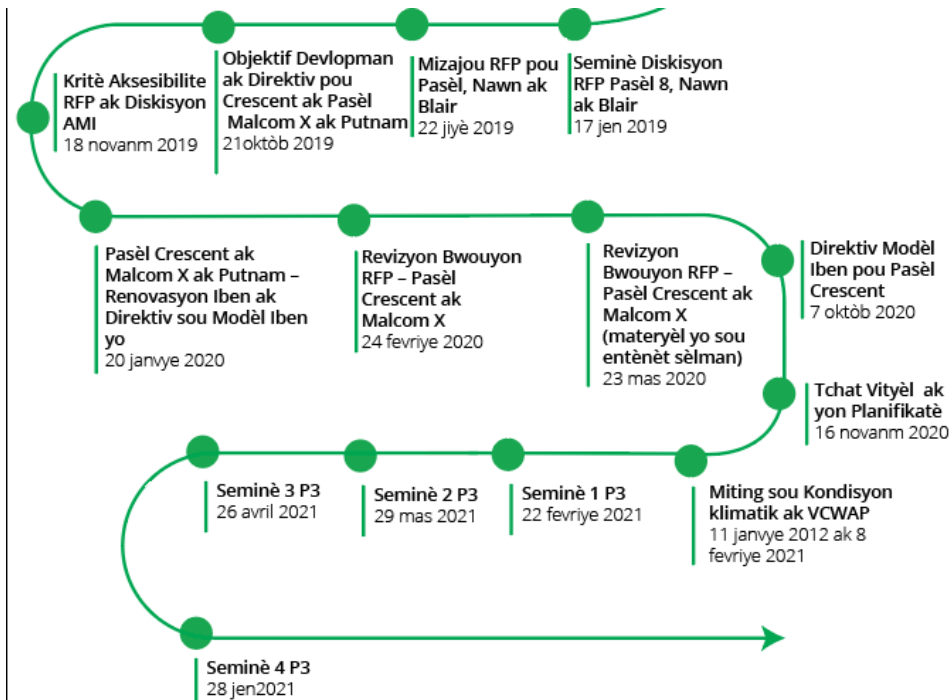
Kritè Aksesibilite RFP ak Diskisyon AMI
18 novanm 2019

Objektif Devlopman ak Direktiv pou Crescent ak Pasèl Malcom X ak Putnam
21oktòb 2019

Mizajou RFP pou Pasèl, Nawn ak Blair
22 jiyè 2019

Seminè Diskisyon RFP Pasèl 8, Nawn ak Blair
17 jen 2019

Pasèl Crescent ak Malcom X ak Putnam – Renovasyon Iben ak Direktiv sou Modèl Iben yo
20 janvye 2020

Revizyon Bwouyon RFP – Pasèl Crescent ak Malcom X
24 fevriye 2020

Revizyon Bwouyon RFP – Pasèl Crescent ak Malcom X (materyèl yo sou entènèt sèlman)
23 mas 2020

Direktiv Modèl Iben pou Pasèl Crescent
7 oktòb 2020

Tchat Vityèl ak yon Planifikatè
16 novanm 2020

Seminè 3 P3
26 avril 2021

Seminè 2 P3
29 mas 2021

Seminè 1 P3
22 fevriye 2021

Miting sou Kondisyon klimatik ak VCWAP
11 janvye 2012 ak 8 fevriye 2021

Seminè 4 P3
28 jen2021